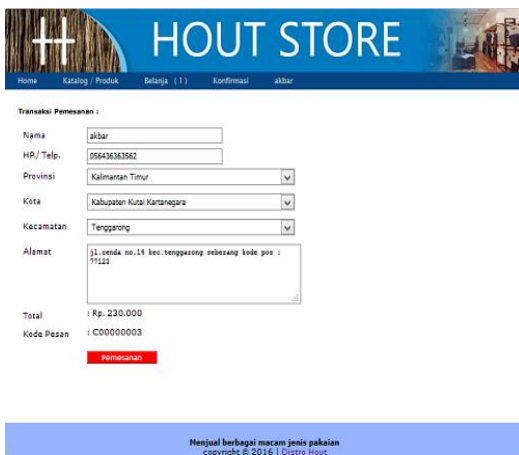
HOUT STORE

Home Katalog / Produk Belanja (1) Konfirmasi akbar

Transaksi Pemesanan :

Nama akbar

HP./ Telp. 056436363562

Provinsi Kalimantan Timur

Kota Kabupaten Kutai Kartanegara

Kecamatan Tenggarong

Alamat jl.cenda no.14 kec.tenggarong seberang kode pos : 77122

Total : Rp. 230.000

Kode Pesan : C00000003

Pemesanan

Menjual berbagai macam jenis pakaian
copyright © 2016 | Distro Hout